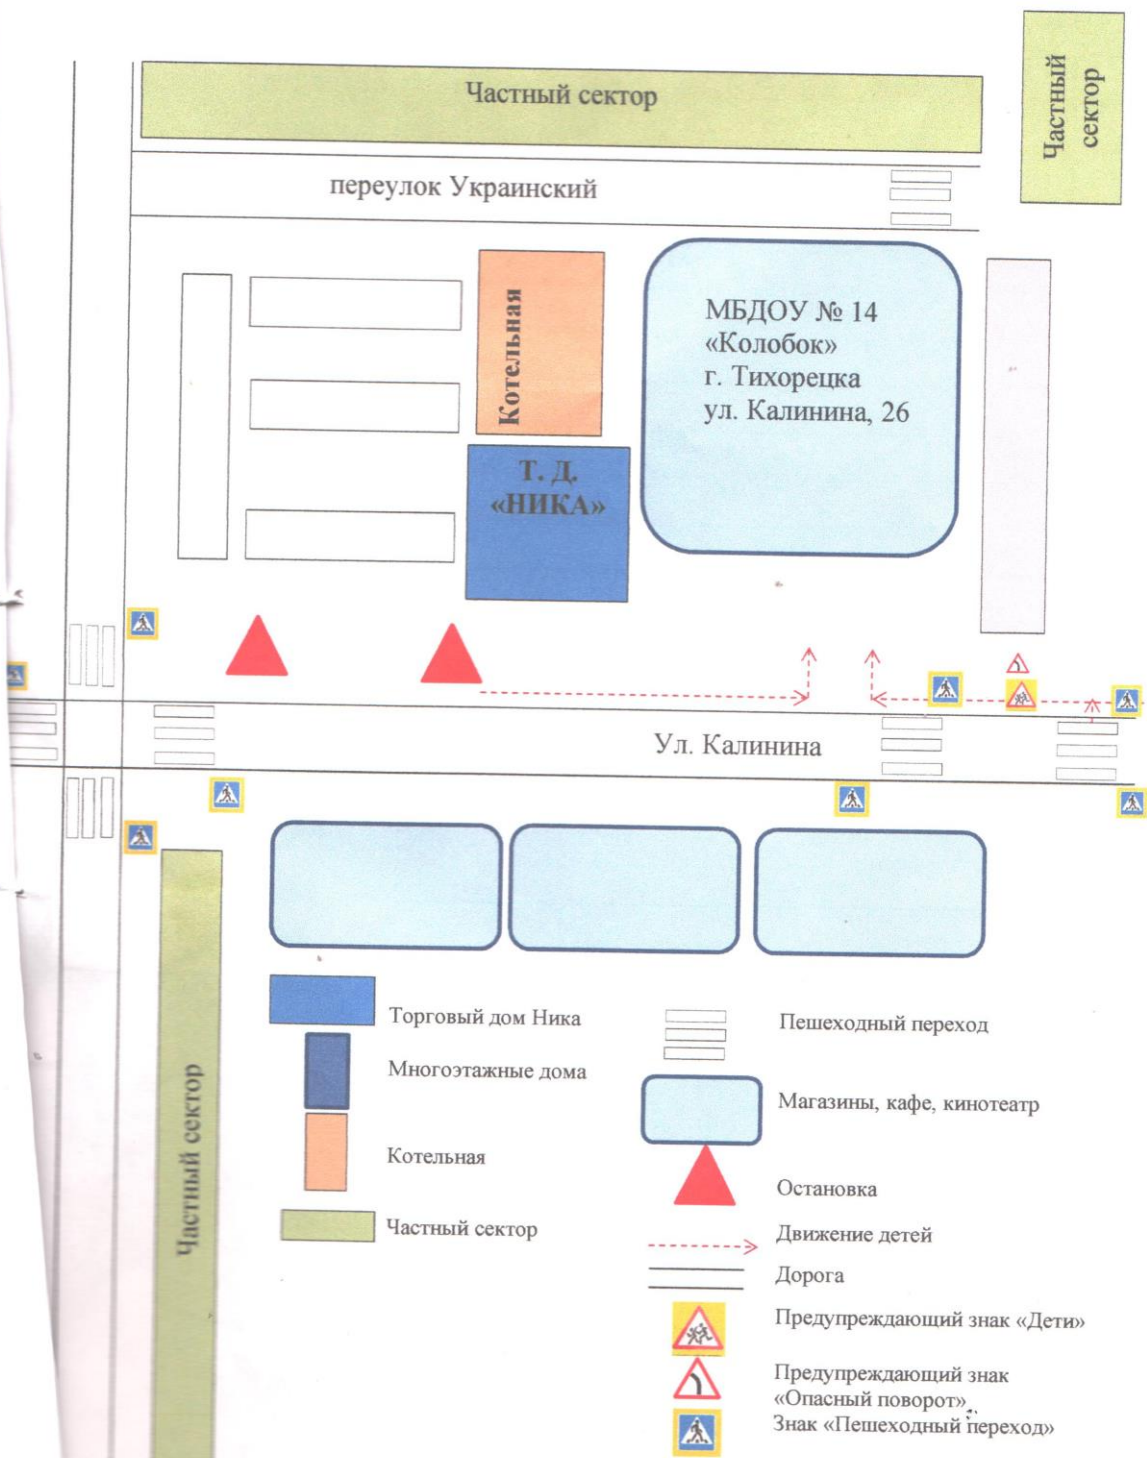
Частный сектор

Частный сектор

переулок Украинский

Котельная

МБДОУ № 14
«Колобок»
г. Тихорецка
ул. Калинина, 26

Т. Д.
«НИКА»

Ул. Калинина

Частный сектор

Торговый дом Ника

Многоэтажные дома

Котельная

Частный сектор

Пешеходный переход

Магазины, кафе, кинотеатр

Остановка

Движение детей

Дорога

Предупреждающий знак «Дети»

Предупреждающий знак «Опасный поворот»

Знак «Пешеходный переход»